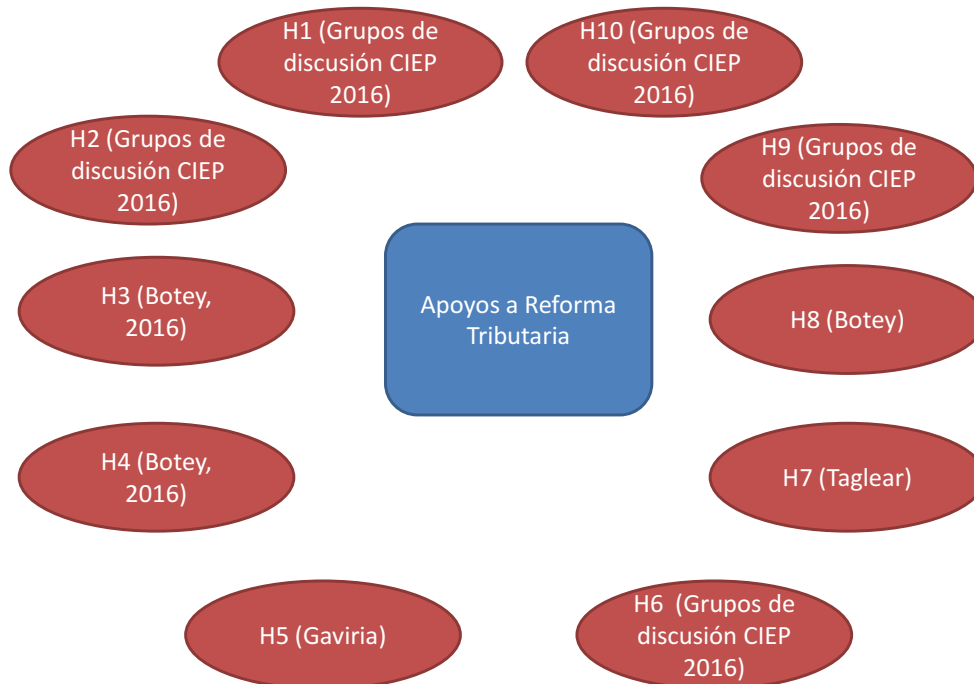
H1 (Grupos de discusión CIEP 2016)

H10 (Grupos de discusión CIEP 2016)

H2 (Grupos de discusión CIEP 2016)

H9 (Grupos de discusión CIEP 2016)

H3 (Botey, 2016)

Apoyos a Reforma Tributaria

H8 (Botey)

H4 (Botey, 2016)

H7 (Taglear)

H5 (Gaviria)

H6 (Grupos de discusión CIEP 2016)